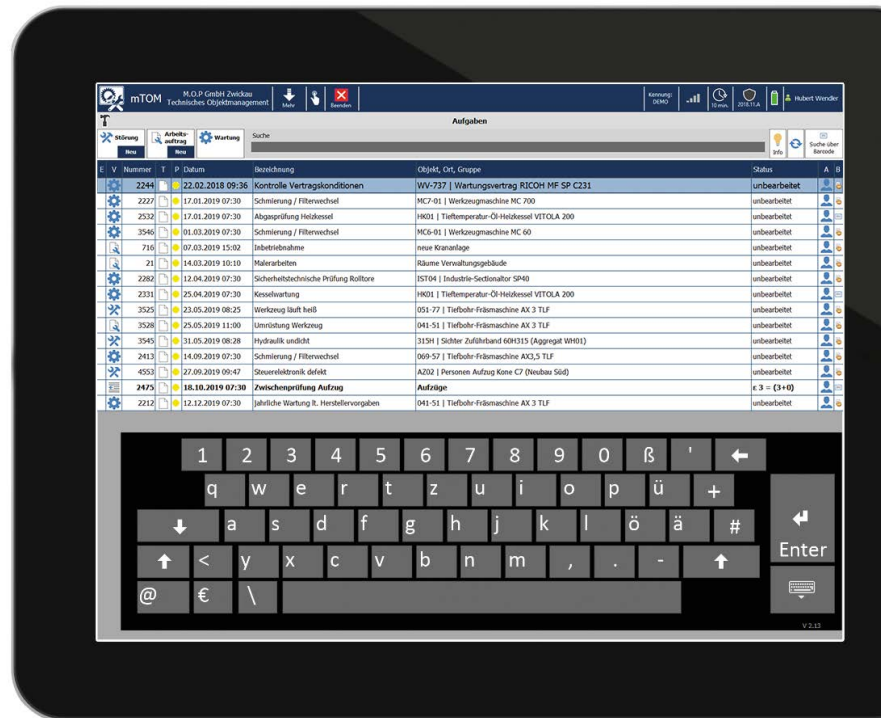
mTOM M.O.P GmbH Zwickau Technisches Objektmanagement

Mehr Beenden

Kennung: DEMO 10 min. 2018.11.A Hubert Wendler

Aufgaben

Störung Neu Arbeitsauftrag Neu Wartung Suche

Info Suche über Barcode

| E | V | Nummer | T | P | Datum | Bezeichnung | Objekt, Ort, Gruppe | Status | A | B |
|---|---|---|---|---|---|---|---|---|---|---|
| | | 2244 | | | 22.02.2018 09:36 | Kontrolle Vertragskonditionen | WV-737 \| Wartungsvertrag RICOH MF SP C231 | unbearbeitet | | |
| | | 2227 | | | 17.01.2019 07:30 | Schmierung / Filterwechsel | MC7-01 \| Werkzeugmaschine MC 700 | unbearbeitet | | |
| | | 2532 | | | 17.01.2019 07:30 | Abgasprüfung Heizkessel | HK01 \| Tieftemperatur-Öl-Heizkessel VITOLA 200 | unbearbeitet | | |
| | | 3546 | | | 01.03.2019 07:30 | Schmierung / Filterwechsel | MC6-01 \| Werkzeugmaschine MC 60 | unbearbeitet | | |
| | | 716 | | | 07.03.2019 15:02 | Inbetriebnahme | neue Krananlage | unbearbeitet | | |
| | | 21 | | | 14.03.2019 10:10 | Malerarbeiten | Räume Verwaltungsgebäude | unbearbeitet | | |
| | | 2282 | | | 12.04.2019 07:30 | Sicherheitstechnische Prüfung Rolltore | IST04 \| Industrie-Sectionaltor SP40 | unbearbeitet | | |
| | | 2331 | | | 25.04.2019 07:30 | Kesselwartung | HK01 \| Tieftemperatur-Öl-Heizkessel VITOLA 200 | unbearbeitet | | |
| | | 3525 | | | 23.05.2019 08:25 | Werkzeug läuft heiß | 051-77 \| Tiefbohr-Fräsmaschine AX 3 TLF | unbearbeitet | | |
| | | 3528 | | | 25.05.2019 11:00 | Umrüstung Werkzeug | 041-51 \| Tiefbohr-Fräsmaschine AX 3 TLF | unbearbeitet | | |
| | | 3545 | | | 31.05.2019 08:28 | Hydraulik undicht | 315H \| Sichter Zuführband 60H315 (Aggregat WH01) | unbearbeitet | | |
| | | 2413 | | | 14.09.2019 07:30 | Schmierung / Filterwechsel | 069-57 \| Tiefbohr-Fräsmaschine AX3,5 TLF | unbearbeitet | | |
| | | 4553 | | | 27.09.2019 09:47 | Steuerelektronik defekt | AZ02 \| Personen Aufzug Kone C7 (Neubau Süd) | unbearbeitet | | |
| | | 2475 | | | 18.10.2019 07:30 | Zwischenprüfung Aufzug | Aufzüge | ε 3 = (3+0) | | |
| | | 2212 | | | 12.12.2019 07:30 | Jährliche Wartung lt. Herstellervorgaben | 041-51 \| Tiefbohr-Fräsmaschine AX 3 TLF | unbearbeitet | | |

1 2 3 4 5 6 7 8 9 0 ß ' ←
q w e r t z u i o p ü +
a s d f g h j k l ö ä #
< y x c v b n m , . - 
@ € \
Enter

V 2.13